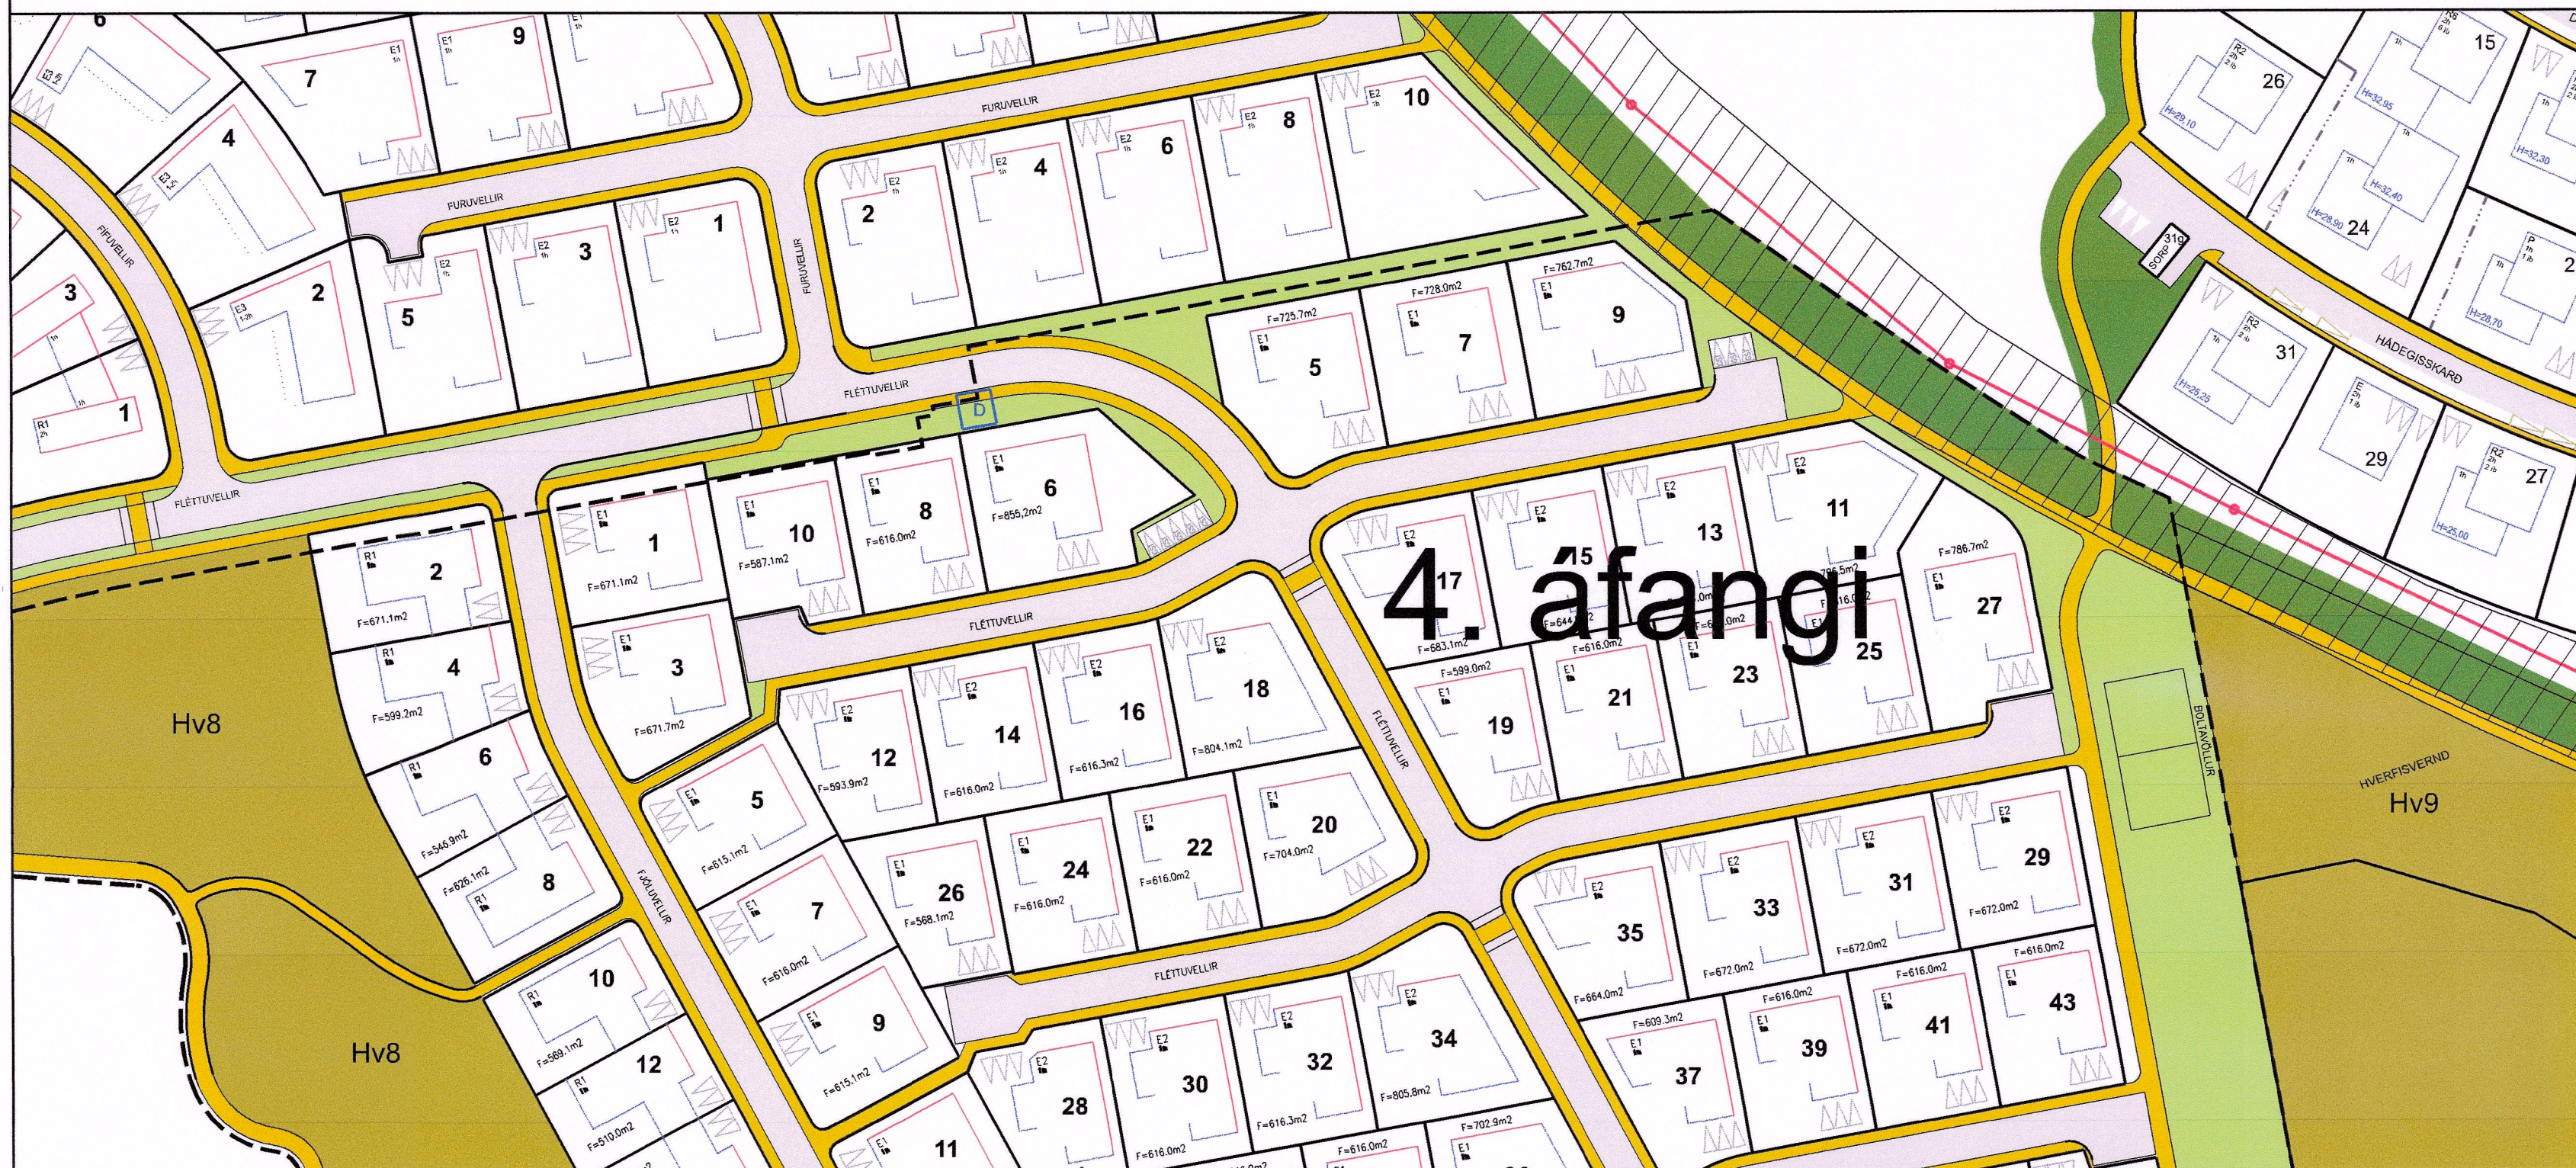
4. áfangi

FURUVELLIR
FURUVELLIR
FURUVELLIR
FURUVELLIR
FÍFUVELLIR
FLÉTTUVELLIR
FLÉTTUVELLIR
FLÉTTUVELLIR
FLÉTTUVELLIR
FLÉTTUVELLIR
FJÓLUVELLIR
BOLTAVÖLLUR
HÁDEGISSKARÐ
HVERFISVERND

Hv8
Hv8
Hv9

D

6
7
9
4
3
2
5
3
1
1
2
4
6
8
10
5
7
9
2
4
6
8
10
1
3
5
7
9
11
12
14
16
18
20
22
24
26
28
30
32
34
11
13
15
17
19
21
23
25
27
29
31
33
35
37
39
41
43
26
15
24
31
29
27
2

E1
E2
E3
R1
R2

F=725.7m2
F=728.0m2
F=762.7m2
F=671.1m2
F=587.1m2
F=616.0m2
F=855.2m2
F=671.1m2
F=599.2m2
F=546.9m2
F=626.1m2
F=569.1m2
F=510.0m2
F=671.7m2
F=615.1m2
F=616.0m2
F=615.1m2
F=593.9m2
F=616.0m2
F=616.3m2
F=804.1m2
F=704.0m2
F=616.0m2
F=616.0m2
F=568.1m2
F=683.1m2
F=599.0m2
F=616.0m2
F=786.7m2
F=672.0m2
F=672.0m2
F=672.0m2
F=664.0m2
F=609.3m2
F=616.0m2
F=616.0m2
F=616.0m2
F=616.3m2
F=805.8m2
F=702.9m2
F=616.0m2
F=616.0m2

H=29.10
H=32.95
H=32.30
H=32.40
H=28.90
H=28.70
H=25.25
H=25.00

SORP. 31a